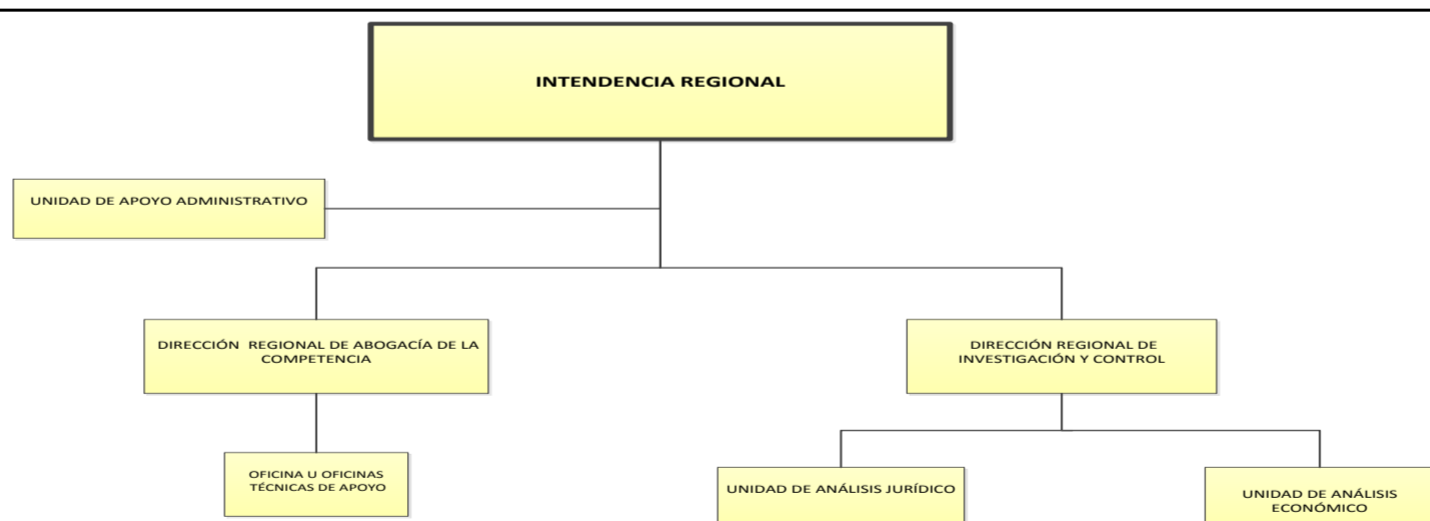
INTENDENCIA REGIONAL

UNIDAD DE APOYO ADMINISTRATIVO

DIRECCIÓN REGIONAL DE ABOGACÍA DE LA COMPETENCIA

DIRECCIÓN REGIONAL DE INVESTIGACIÓN Y CONTROL

OFICINA U OFICINAS TÉCNICAS DE APOYO

UNIDAD DE ANÁLISIS JURÍDICO

UNIDAD DE ANÁLISIS ECONÓMICO